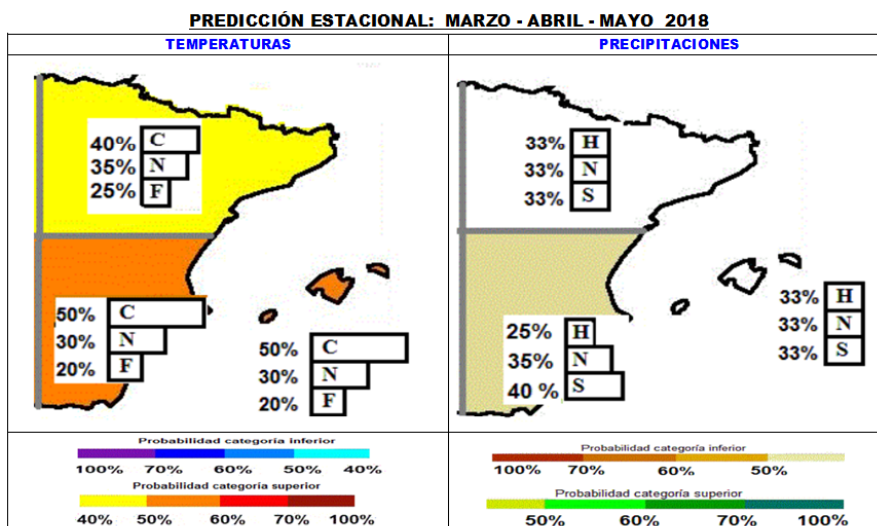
PREDICCIÓN ESTACIONAL: MARZO - ABRIL - MAYO 2018

TEMPERATURAS

40% C
35% N
25% F

50% C
30% N
20% F

50% C
30% N
20% F

Probabilidad categoría inferior
100% 70% 60% 50% 40%
Probabilidad categoría superior
40% 50% 60% 70% 100%

PRECIPITACIONES

33% H
33% N
33% S

33% H
33% N
33% S

25% H
35% N
40 % S

Probabilidad categoría inferior
100% 70% 60% 50%
Probabilidad categoría superior
50% 60% 70% 100%